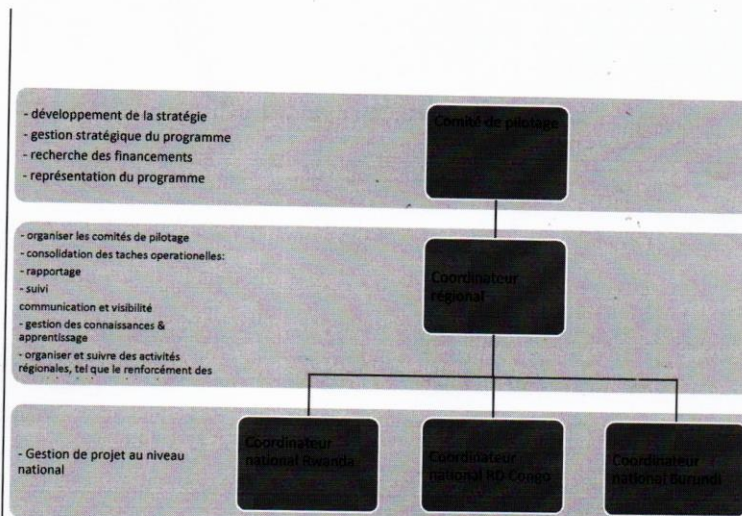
- développement de la stratégie
- gestion stratégique du programme
- recherche des financements
- représentation du programme

Comité de pilotage

- organiser les comités de pilotage
- consolidation des taches operationelles:
- rapportage
- suivi
communication et visibilité
- gestion des connaissances & apprentissage
- organiser et suivre des activités régionales, tel que le renforcément des

Coordinateur régional

- Gestion de projet au niveau national

Coordinateur national Rwanda

Coordinateur national RD Congo

Coordinateur national Burundi